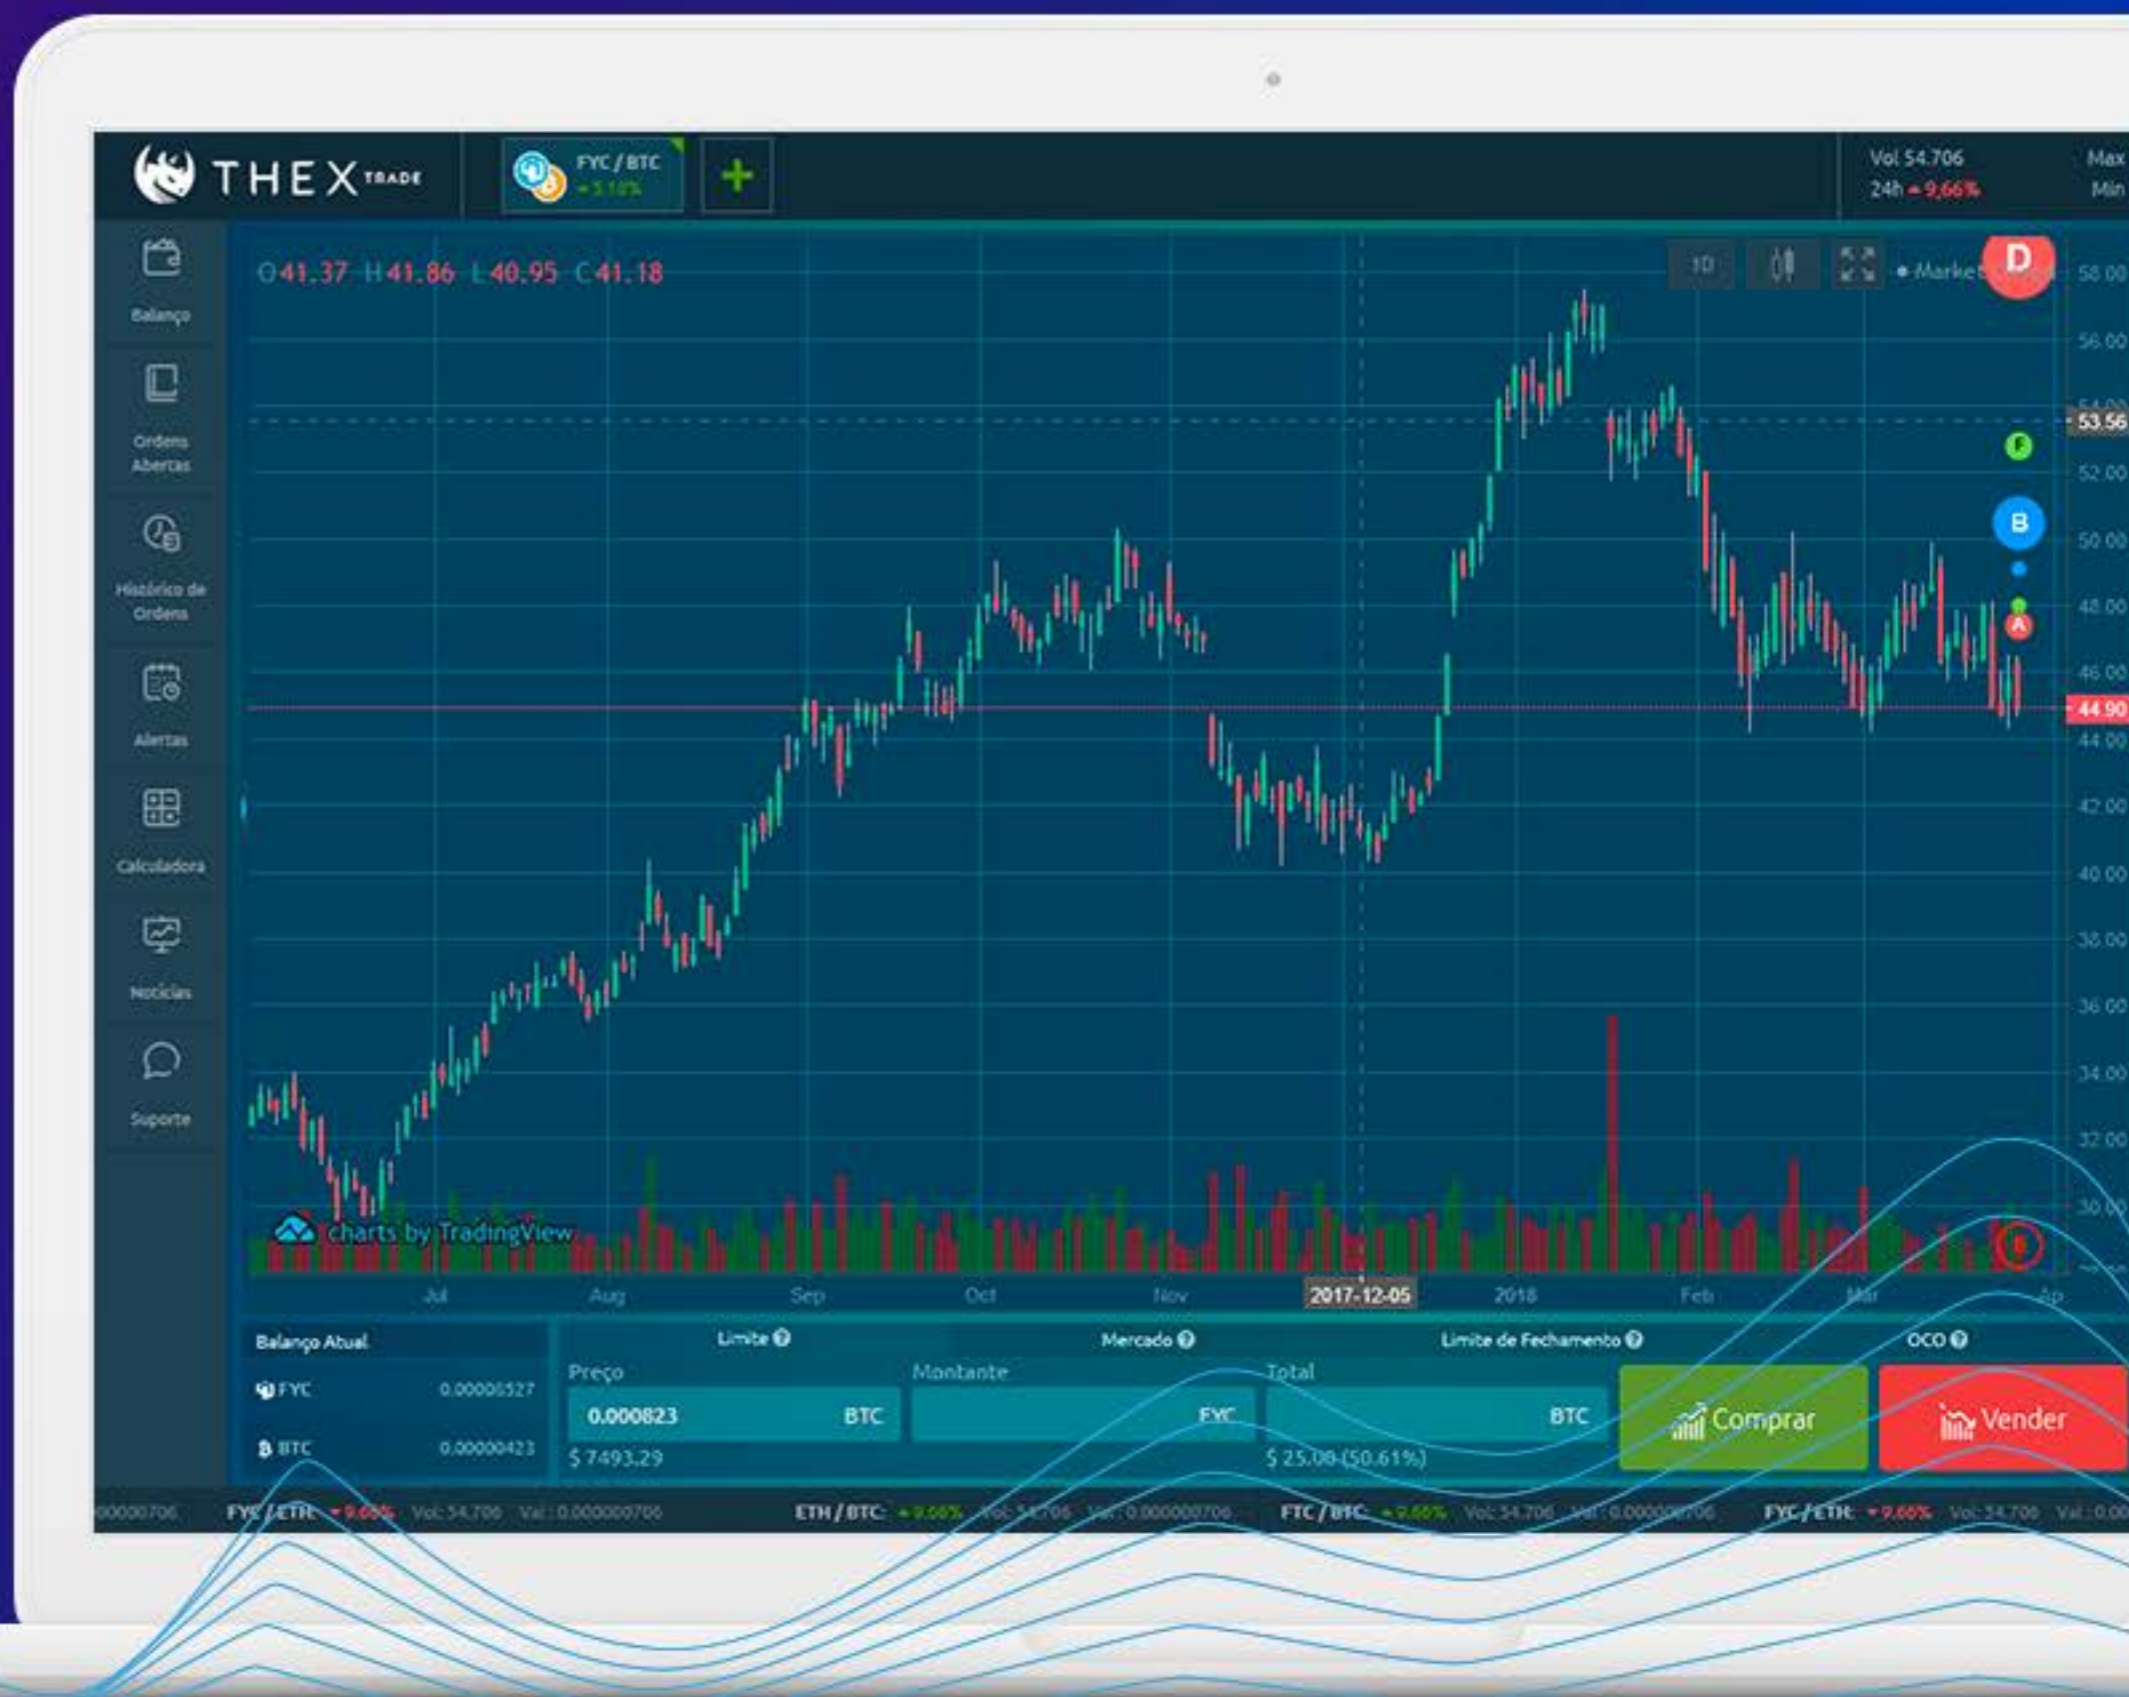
THEX TRADE

FYC / BTC
+ 5.10%

+

Vol 54.706
24h ▲ 9,66%

Max
Min

Balanço

Ordens Abertas

Histórico de Ordens

Alertas

Calculadora

Notícias

Suporte

O 41.37 H 41.86 L 40.95 C 41.18

1D

Market

D

58.00
56.00
53.56
52.00
50.00
48.00
46.00
44.90
44.00
42.00
40.00
38.00
36.00
34.00
32.00
30.00

F
B
A

charts by TradingView

Jul Aug Sep Oct Nov 2017-12-05 2018 Feb Mar Ap

Balanço Atual
FYC 0.00000527
BTC 0.00000423

Limite
Mercado
Limite de Fechamento
OCO

Preço
0.000823 BTC
$ 7493.29

Montante
FYC

Total
BTC
$ 25.00 (50.61%)

Comprar

Vender

00000706 FYC / ETH: ▼9.66% Vol: 54.706 Val: 0.000000706 ETH / BTC: ▲9.66% Vol: 54.706 Val: 0.000000706 FTC / BTC: ▲9.66% Vol: 54.706 Val: 0.000000706 FYC / ETH: ▼9.66% Vol: 54.706 Val: 0.00